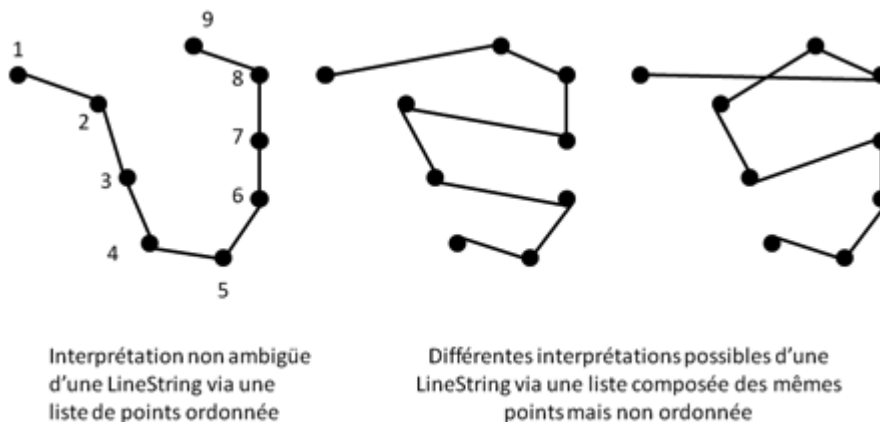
9
1
8
2
7
3
6
4
5

Interprétation non ambigüe d'une LineString via une liste de points ordonnée

Différentes interprétations possibles d'une LineString via une liste composée des mêmes points mais non ordonnée